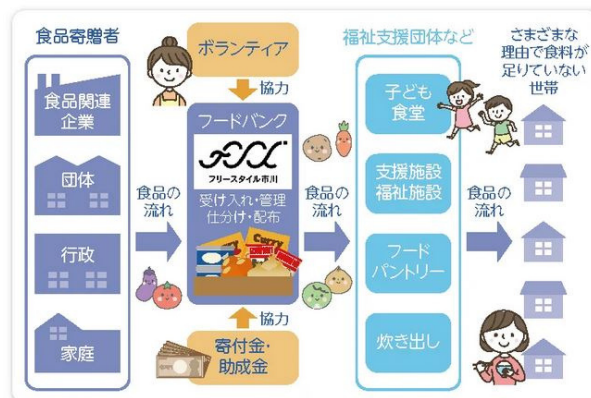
食品寄贈者

食品関連企業

団体

行政

家庭

食品の流れ

ボランティア

協力

フードバンク

フリースタイル市川

受け入れ・管理
仕分け・配布

協力

寄付金・助成金

食品の流れ

福祉支援団体など

子ども食堂

支援施設
福祉施設

フードパントリー

炊き出し

食品の流れ

さまざまな理由で食料が足りていない世帯